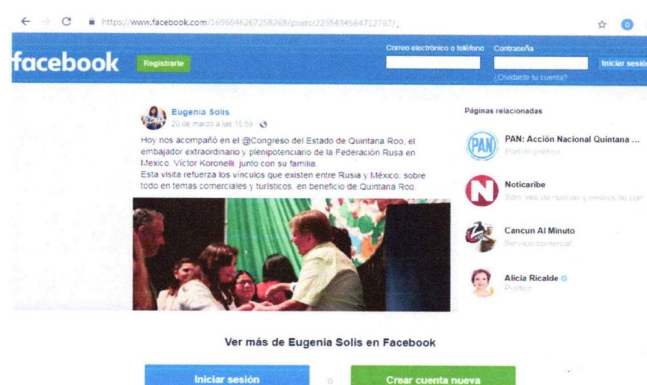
https://www.facebook.com/1606646267258768/posts/2355434564712767/

facebook Registrarte

Correo electrónico o teléfono Contraseña Iniciar sesión
¿Olvidaste tu cuenta?

Eugenia Solis
20 de marzo a las 15:59 ·

Hoy nos acompañó en el @Congreso del Estado de Quintana Roo, el embajador extraordinario y plenipotenciario de la Federación Rusa en México, Víctor Koronelli, junto con su familia.
Esta visita refuerza los vínculos que existen entre Rusia y México, sobre todo en temas comerciales y turísticos, en beneficio de Quintana Roo.

Páginas relacionadas

PAN: Acción Nacional Quintana ...
Partido político

Noticaribe
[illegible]

Cancun Al Minuto
Servicio comercial

Alicia Ricalde
Político

Ver más de Eugenia Solis en Facebook

Iniciar sesión o Crear cuenta nueva